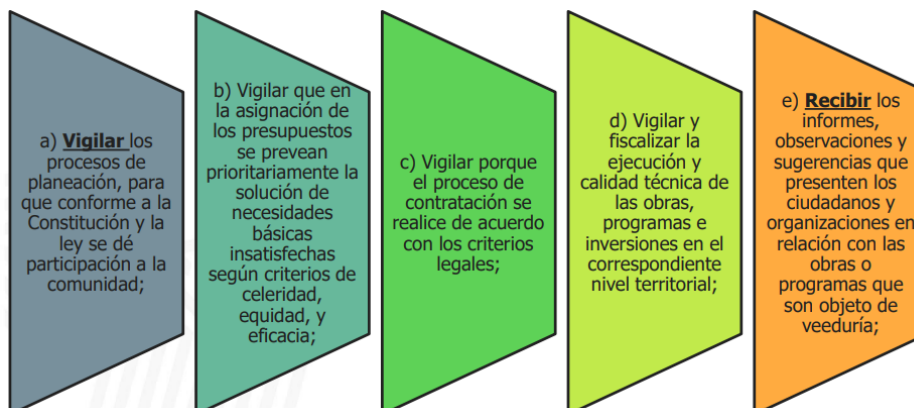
a) Vigilar los procesos de planeación, para que conforme a la Constitución y la ley se dé participación a la comunidad;

b) Vigilar que en la asignación de los presupuestos se prevean prioritariamente la solución de necesidades básicas insatisfechas según criterios de celeridad, equidad, y eficacia;

c) Vigilar porque el proceso de contratación se realice de acuerdo con los criterios legales;

d) Vigilar y fiscalizar la ejecución y calidad técnica de las obras, programas e inversiones en el correspondiente nivel territorial;

e) Recibir los informes, observaciones y sugerencias que presenten los ciudadanos y organizaciones en relación con las obras o programas que son objeto de veeduría;